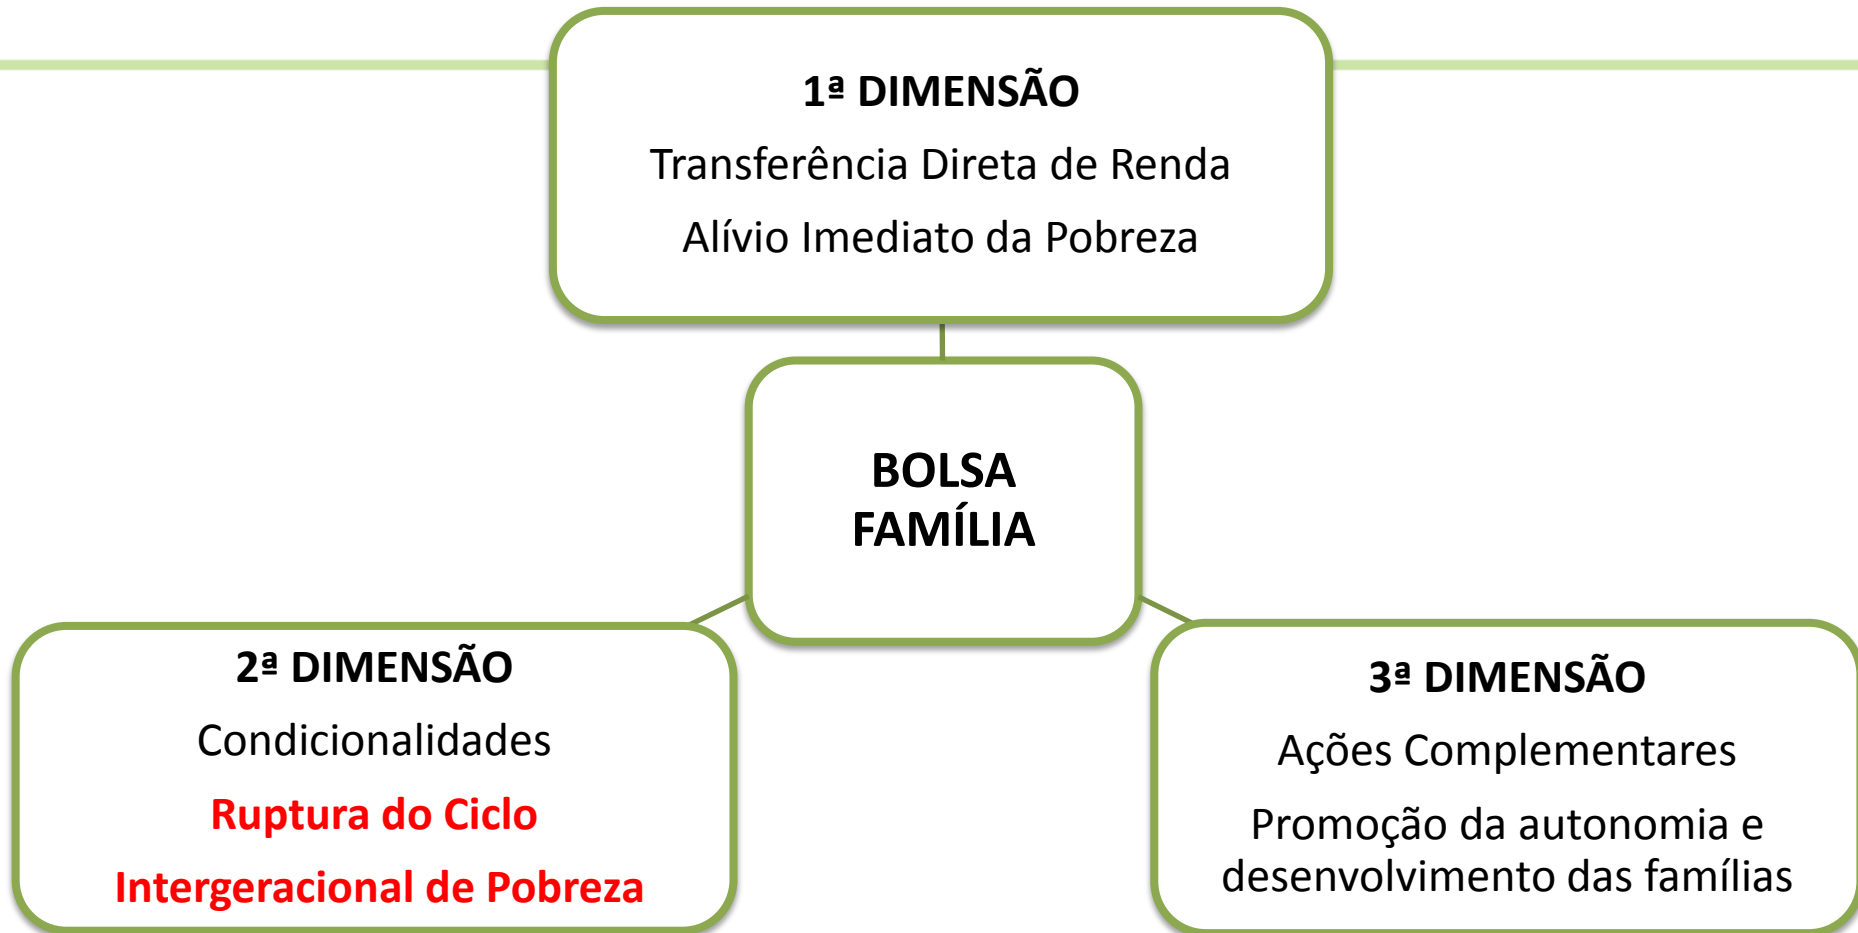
1ª DIMENSÃO

Transferência Direta de Renda

Alívio Imediato da Pobreza

BOLSA FAMÍLIA

2ª DIMENSÃO

Condicionalidades

Ruptura do Ciclo Intergeracional de Pobreza

3ª DIMENSÃO

Ações Complementares

Promoção da autonomia e desenvolvimento das famílias